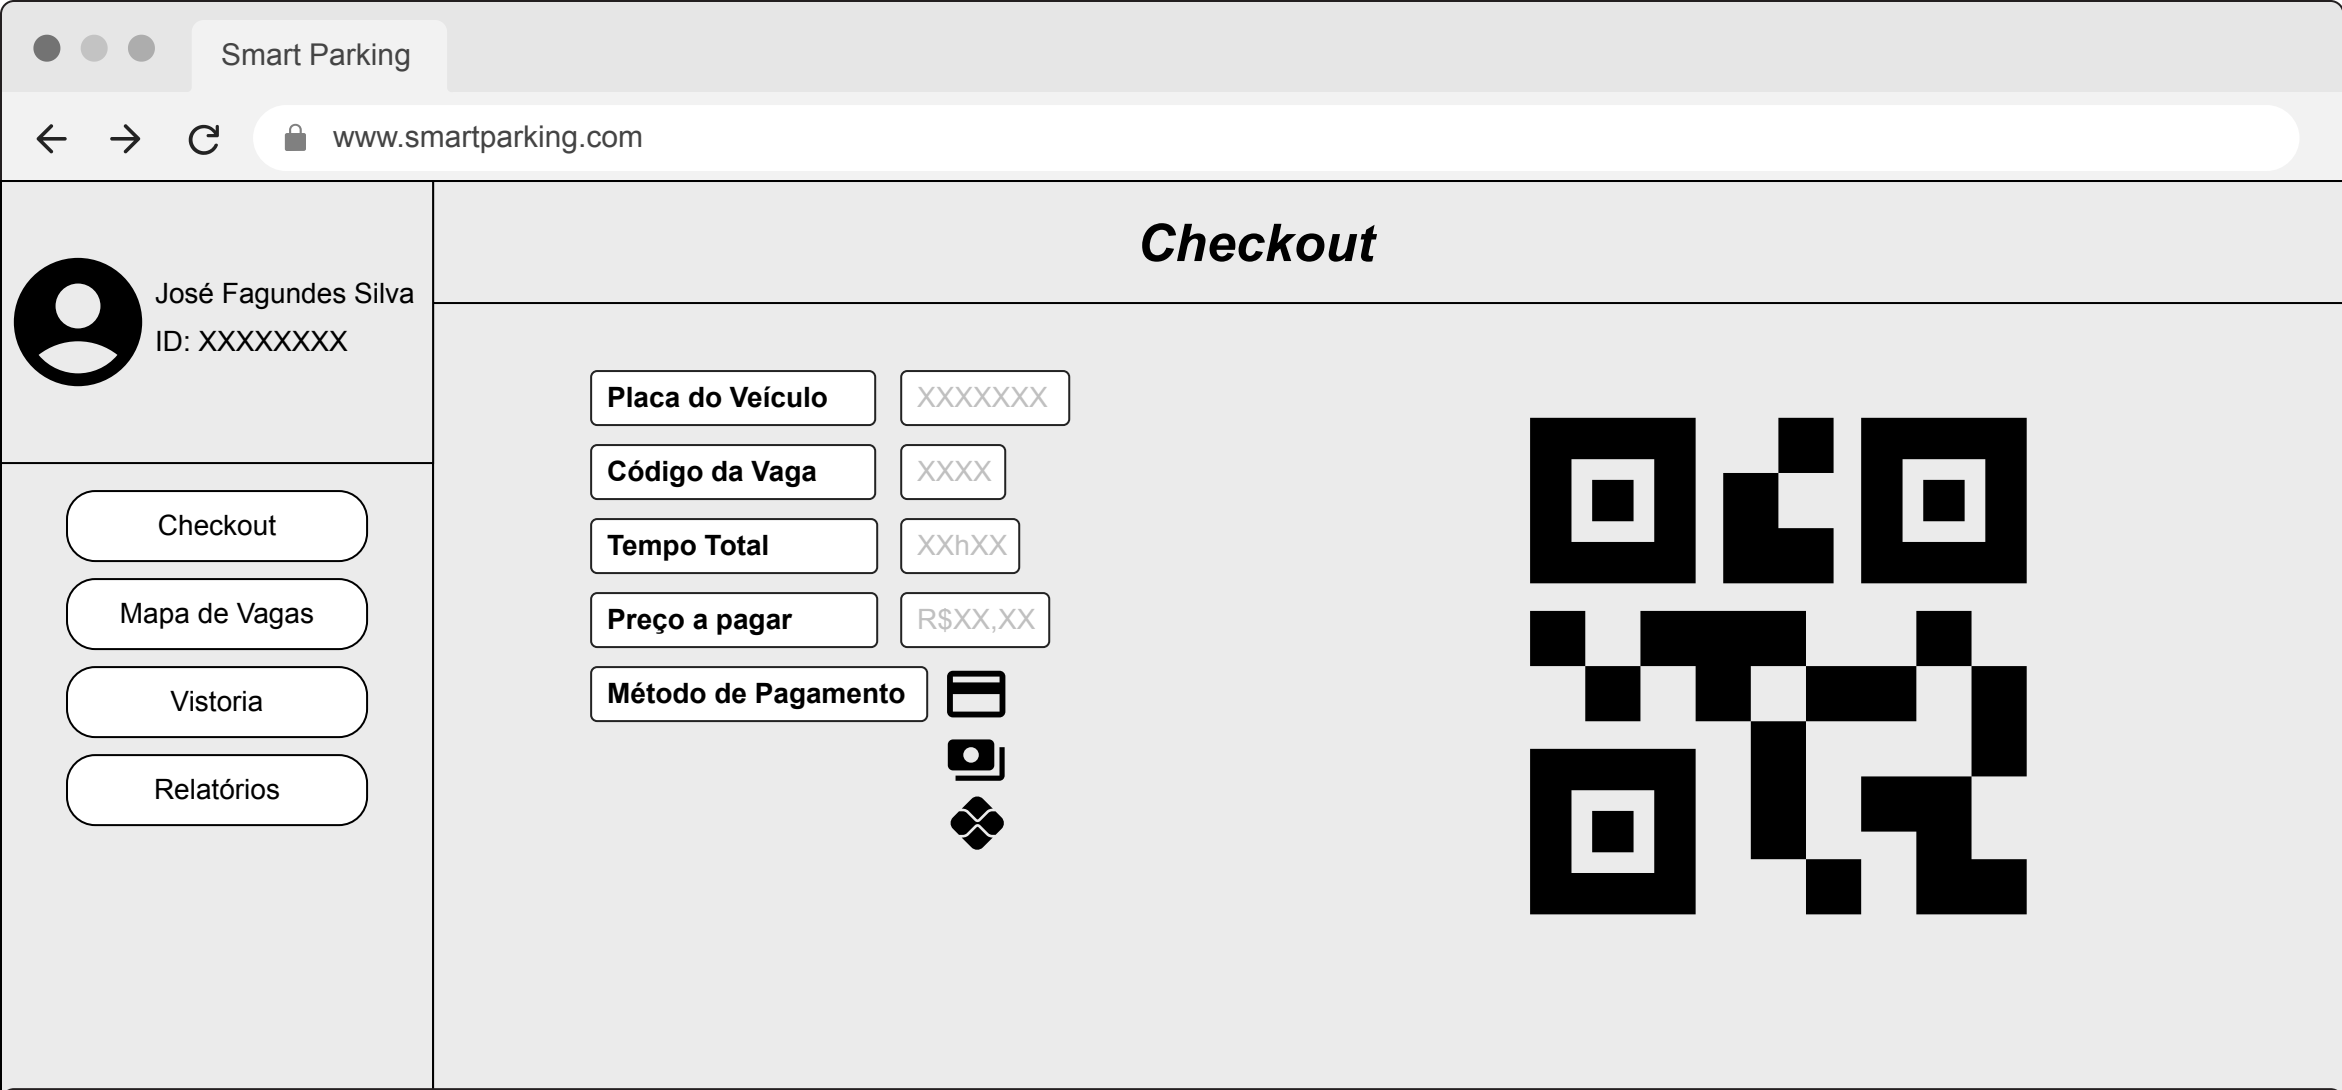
Smart Parking

www.smartparking.com

Checkout

José Fagundes Silva
ID: XXXXXXXX

Checkout

Mapa de Vagas

Vistoria

Relatórios

| Placa do Veículo | XXXXXXX |
|---|---|
| Código da Vaga | XXXX |
| Tempo Total | XXhXX |
| Preço a pagar | R$XX,XX |
| Método de Pagamento | |